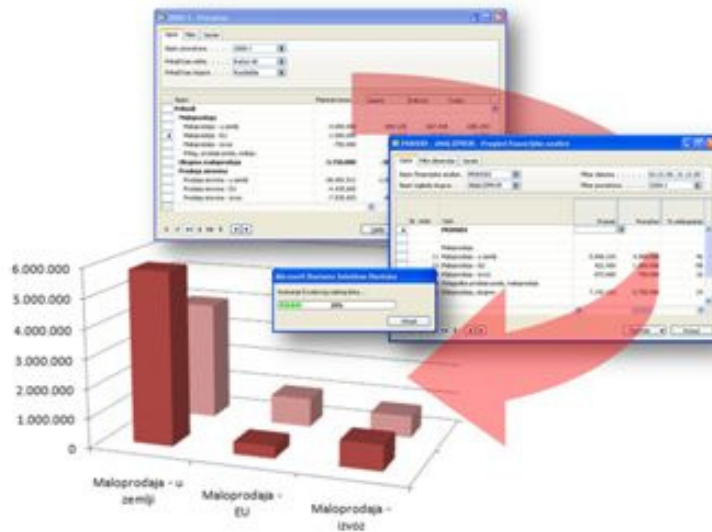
6.000.000
5.000.000
4.000.000
3.000.000
2.000.000
1.000.000
0

Maloprodaja - u zemlji
Maloprodaja - EU
Maloprodaja - izvoz

Microsoft Dynamics Solutions Business
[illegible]
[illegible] 20%

Prihodi
Maloprodaja
Maloprodaja - u zemlji
Maloprodaja - EU
Maloprodaja - izvoz
Ukupno maloprodaja
Prodaja skrenica

PRIHODI
Maloprodaja
Maloprodaja - u zemlji
Maloprodaja - EU
Maloprodaja - izvoz
Maloprodaja, ukupno